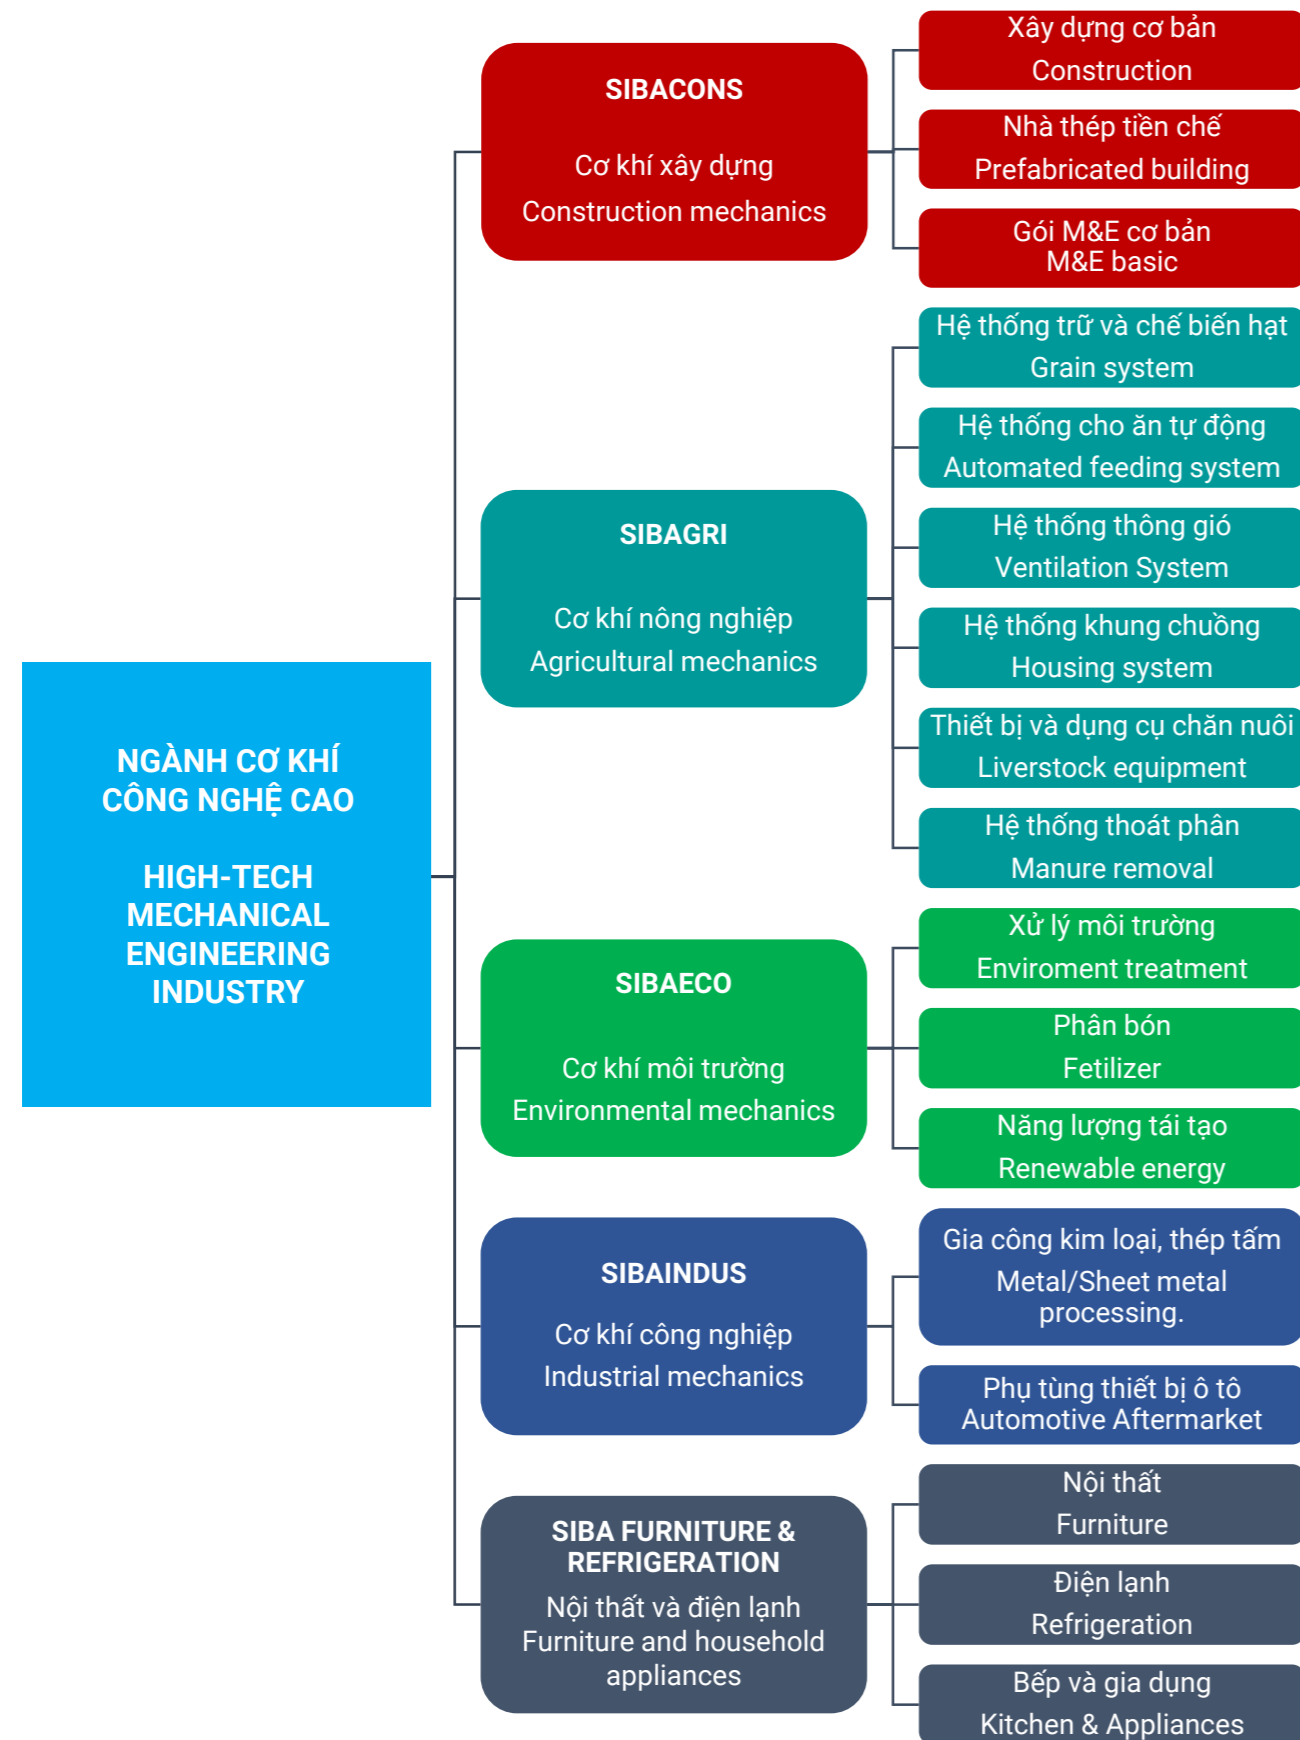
NGÀNH CƠ KHÍ CÔNG NGHỆ CAO

HIGH-TECH MECHANICAL ENGINEERING INDUSTRY

SIBACONS

Cơ khí xây dựng
Construction mechanics

Xây dựng cơ bản
Construction

Nhà thép tiền chế
Prefabricated building

Gói M&E cơ bản
M&E basic

SIBAGRI

Cơ khí nông nghiệp
Agricultural mechanics

Hệ thống trữ và chế biến hạt
Grain system

Hệ thống cho ăn tự động
Automated feeding system

Hệ thống thông gió
Ventilation System

Hệ thống khung chuồng
Housing system

Thiết bị và dụng cụ chăn nuôi
Liverstock equipment

Hệ thống thoát phân
Manure removal

SIBAECO

Cơ khí môi trường
Environmental mechanics

Xử lý môi trường
Enviroment treatment

Phân bón
Fetilizer

Năng lượng tái tạo
Renewable energy

SIBAINDUS

Cơ khí công nghiệp
Industrial mechanics

Gia công kim loại, thép tấm
Metal/Sheet metal processing.

Phụ tùng thiết bị ô tô
Automotive Aftermarket

SIBA FURNITURE & REFRIGERATION
Nội thất và điện lạnh
Furniture and household appliances

Nội thất
Furniture

Điện lạnh
Refrigeration

Bếp và gia dụng
Kitchen & Appliances